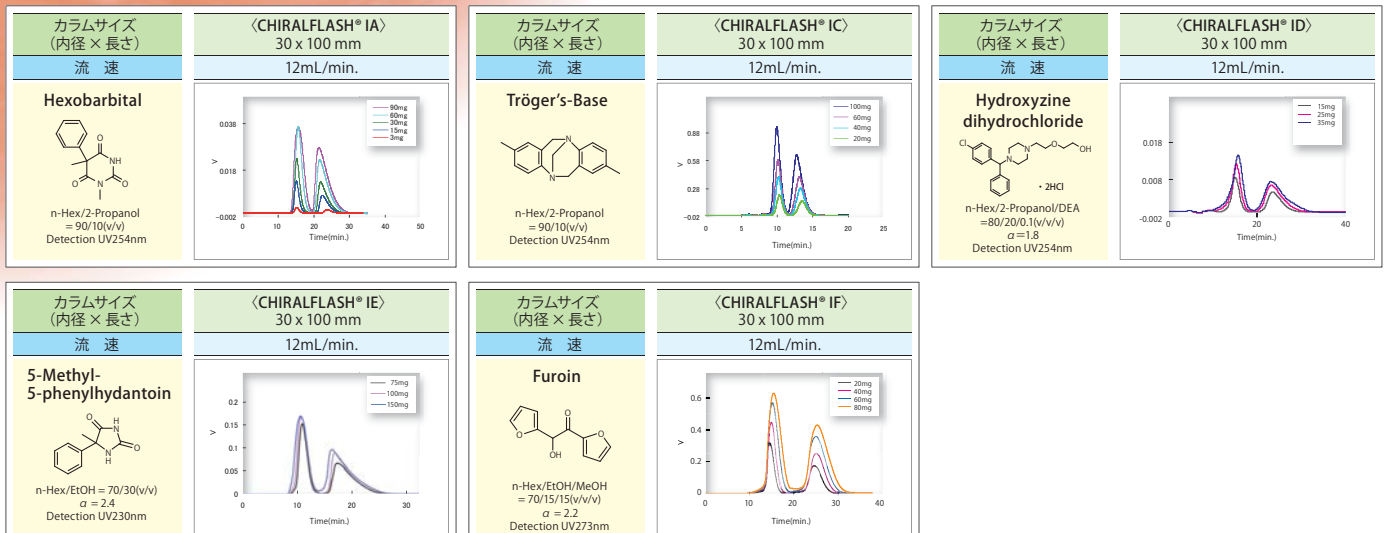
カラムサイズ（内径 × 長さ）
〈CHIRALFLASH® IA〉 30 x 100 mm
流速
12mL/min.

Hexobarbital

NH
O
O
O
N

n-Hex/2-Propanol = 90/10(v/v)
Detection UV254nm

90mg
60mg
30mg
15mg
3mg

0.038
0.018
-0.002
V
0 10 20 30 40 50
Time(min.)

カラムサイズ（内径 × 長さ）
〈CHIRALFLASH® IC〉 30 x 100 mm
流速
12mL/min.

Tröger's-Base

N
N

n-Hex/2-Propanol = 90/10(v/v)
Detection UV254nm

100mg
60mg
40mg
20mg

0.88
0.58
0.28
-0.02
V
0 5 10 15 20 25
Time(min.)

カラムサイズ（内径 × 長さ）
〈CHIRALFLASH® ID〉 30 x 100 mm
流速
12mL/min.

Hydroxyzine dihydrochloride

Cl
N
N
O
OH
・2HCl

n-Hex/2-Propanol/DEA =80/20/0.1(v/v/v)
$\alpha$=1.8
Detection UV254nm

15mg
25mg
35mg

0.018
0.008
-0.002
V
0 20 40
Time(min.)

カラムサイズ（内径 × 長さ）
〈CHIRALFLASH® IE〉 30 x 100 mm
流速
12mL/min.

5-Methyl-5-phenylhydantoin

O
HN
NH
O

n-Hex/EtOH = 70/30(v/v)
$\alpha$ = 2.4
Detection UV230nm

75mg
100mg
150mg

0.2
0.15
0.1
0.05
0
V
0 10 20 30
Time(min.)

カラムサイズ（内径 × 長さ）
〈CHIRALFLASH® IF〉 30 x 100 mm
流速
12mL/min.

Furoin

O
O
OH
O

n-Hex/EtOH/MeOH = 70/15/15(v/v/v)
$\alpha$ = 2.2
Detection UV273nm

20mg
40mg
60mg
80mg

0.6
0.4
0.2
0
V
0 10 20 30 40
Time(min.)